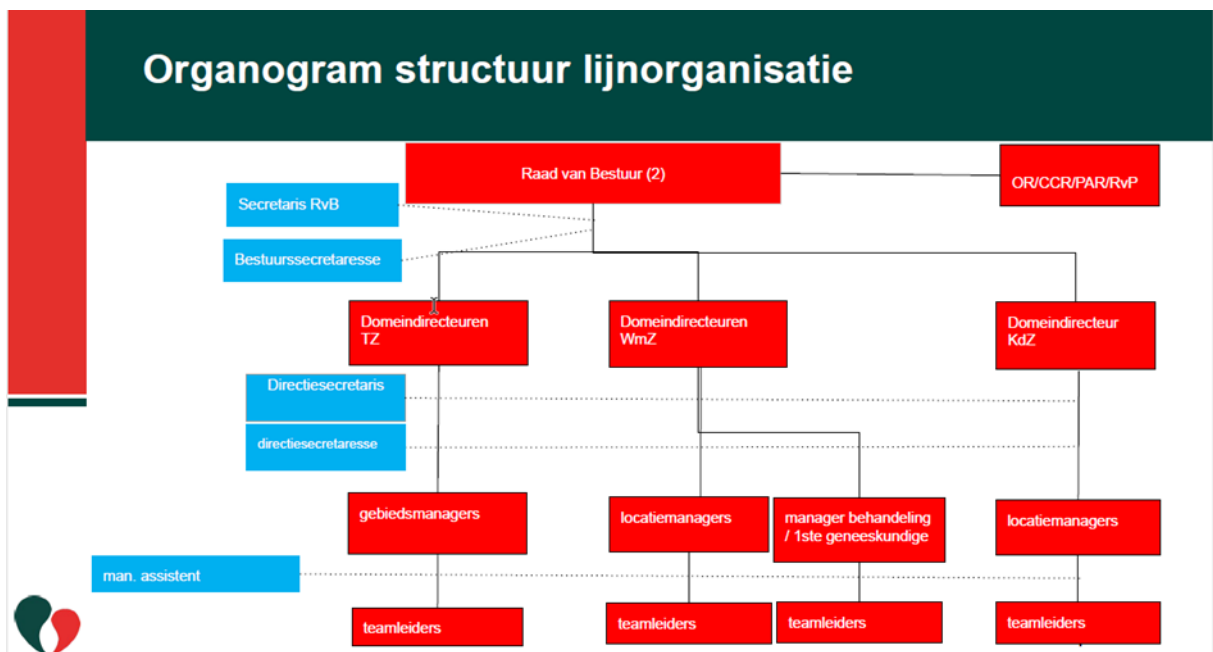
Organogram structuur lijnorganisatie

Raad van Bestuur (2)

OR/CCR/PAR/RvP

Secretaris RvB

Bestuurssecretaresse

Domeindirecteuren TZ

Domeindirecteuren WmZ

Domeindirecteur KdZ

Directiesecretaris

directiesecretaresse

gebiedsmanagers

locatiemanagers

manager behandeling / 1ste geneeskundige

locatiemanagers

man. assistent

teamleiders

teamleiders

teamleiders

teamleiders